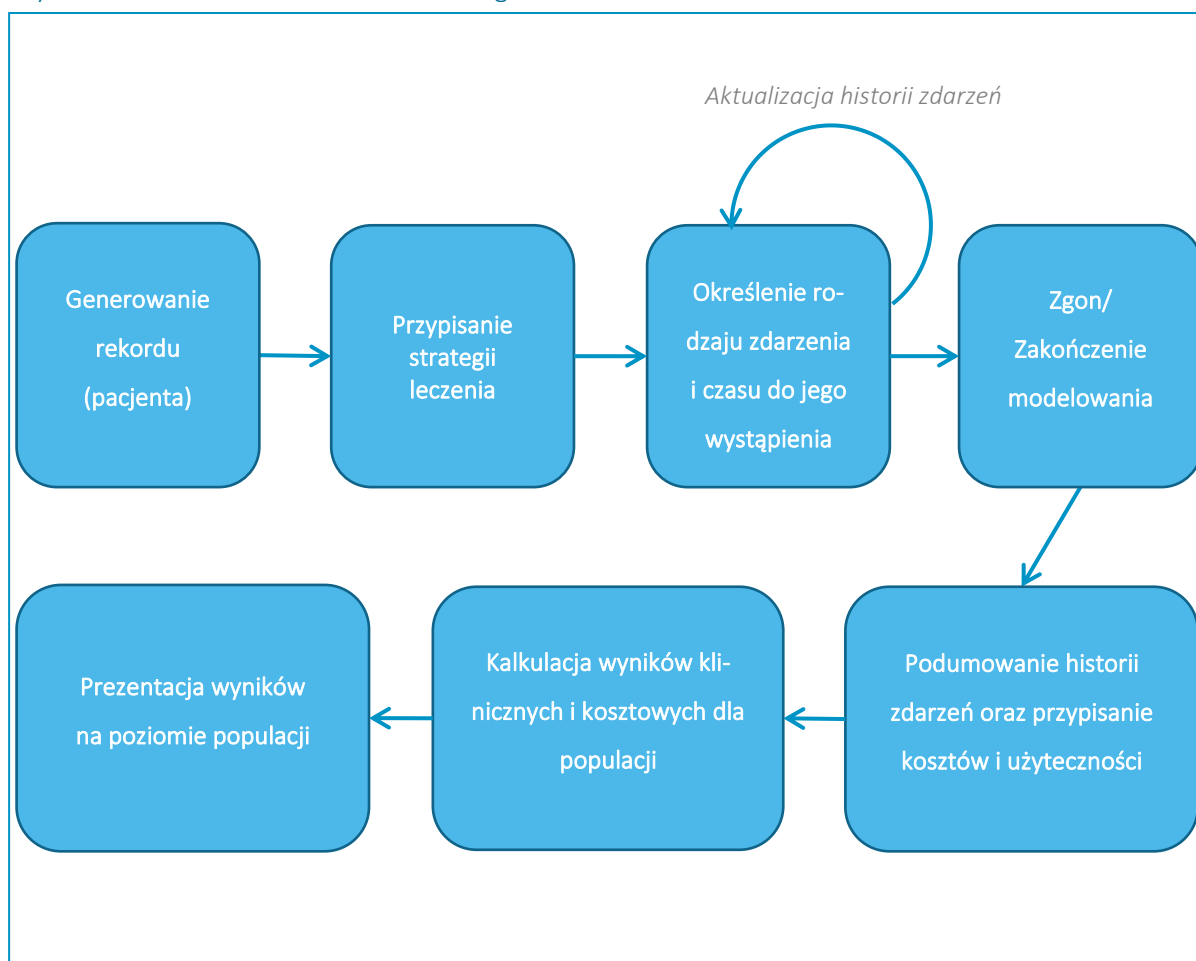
Aktualizacja historii zdarzeń

Generowanie rekordu (pacjenta)

Przypisanie strategii leczenia

Określenie rodzaju zdarzenia i czasu do jego wystąpienia

Zgon/ Zakończenie modelowania

Podumowanie historii zdarzeń oraz przypisanie kosztów i użyteczności

Kalkulacja wyników klinicznych i kosztowych dla populacji

Prezentacja wyników na poziomie populacji